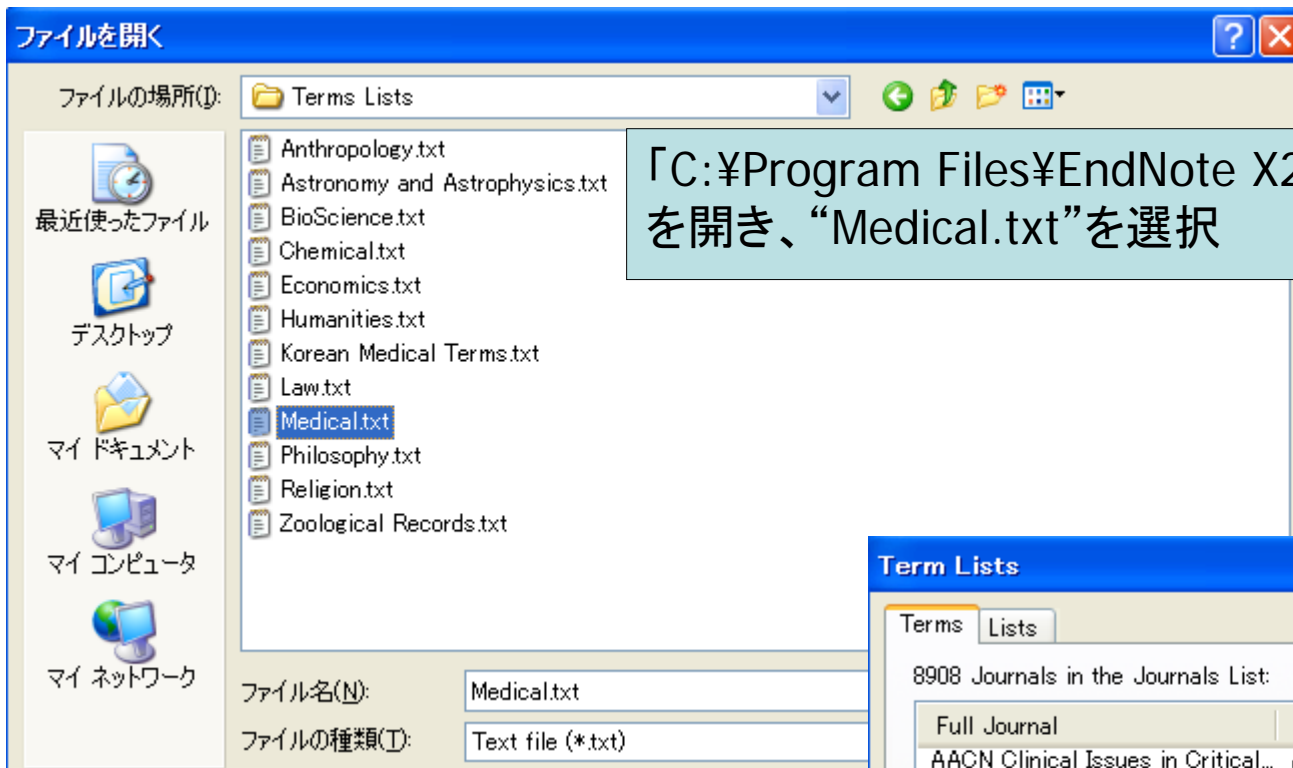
ファイルを開く

ファイルの場所(I): Terms Lists

最近使ったファイル
デスクトップ
マイ ドキュメント
マイ コンピュータ
マイ ネットワーク

Anthropology.txt
Astronomy and Astrophysics.txt
BioScience.txt
Chemical.txt
Economics.txt
Humanities.txt
Korean Medical Terms.txt
Law.txt
Medical.txt
Philosophy.txt
Religion.txt
Zoological Records.txt

「C:¥Program Files¥EndNote X2
を開き、"Medical.txt"を選択

ファイル名(N): Medical.txt
ファイルの種類(T): Text file (*.txt)

Term Lists
Terms Lists
8908 Journals in the Journals List:
Full Journal
AACN Clinical Issues in Critical...